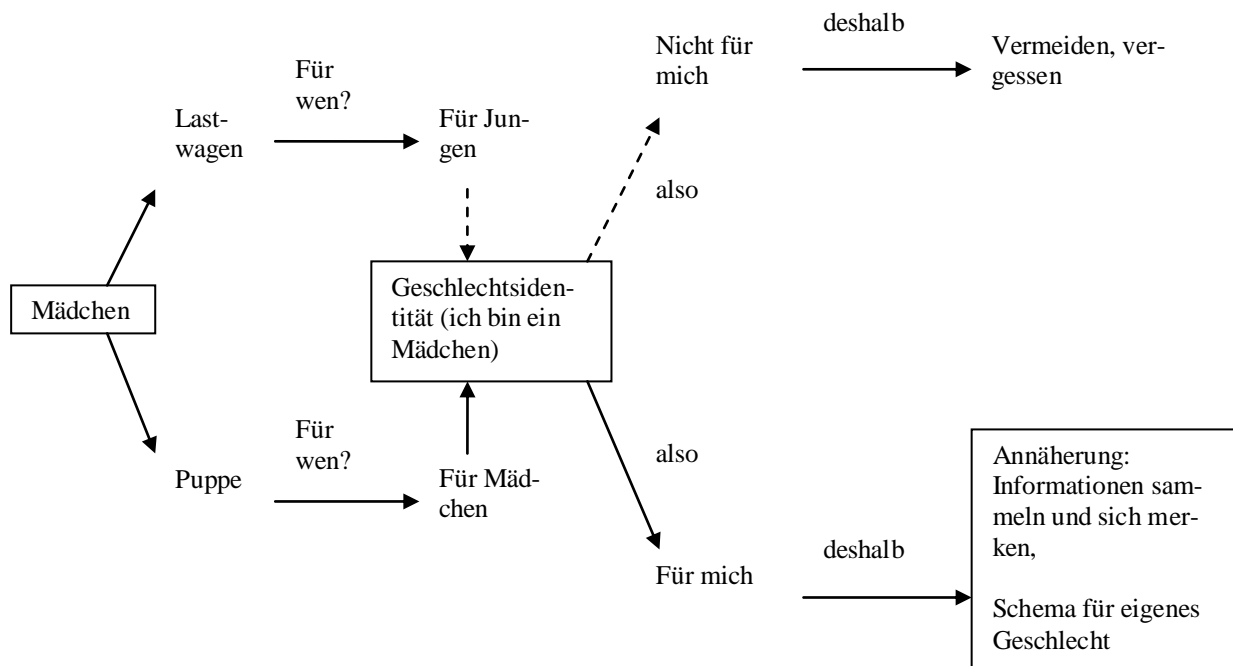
Mädchen

Lastwagen

Für wen?

Für Jungen

Nicht für mich

deshalb

Vermeiden, vergessen

also

Geschlechtsidentität (ich bin ein Mädchen)

Puppe

Für wen?

Für Mädchen

also

Für mich

deshalb

Annäherung: Informationen sammeln und sich merken,

Schema für eigenes Geschlecht